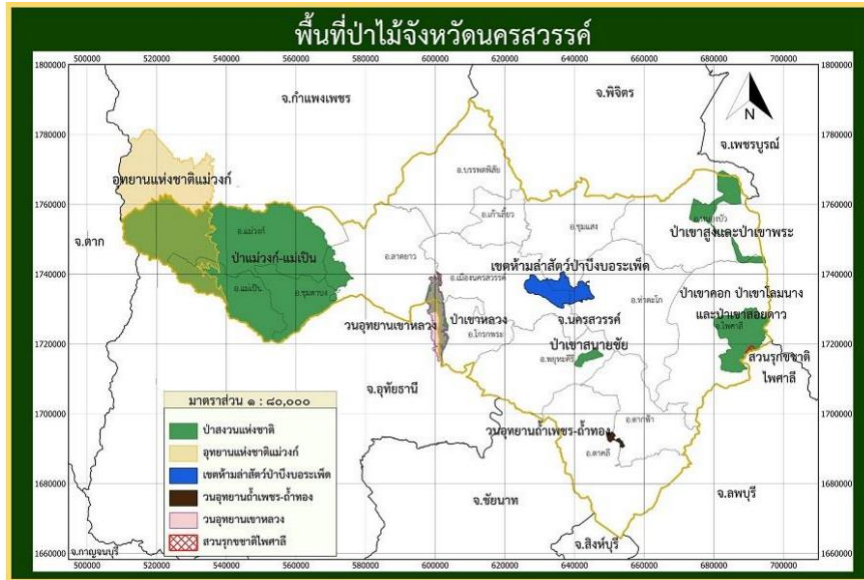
พื้นที่ป่าไม้จังหวัดนครสวรรค์

500000 520000 540000 560000 580000 600000 620000 640000 660000 680000 700000

1800000 1780000 1760000 1740000 1720000 1700000 1680000 1660000

จ.กำแพงเพชร

จ.พิจิตร

N

จ.เพชรบูรณ์

อุทยานแห่งชาติแม่วงก์

อ.บรรพตพิสัย

อ.เก้าเลี้ยว

อ.ชุมแสง

อ.แม่วงก์

ป่าเขาสูงและป่าเขาพระ

จ.ตาก

ป่าแม่วงก์-แม่เปิน

อ.ลาดยาว

อ.แม่เปิน

อ.ชุมตาบง

อ.เมืองนครสวรรค์

เขตห้ามล่าสัตว์ป่าบึงบอระเพ็ด

อ.ท่าตะโก

ป่าเขาคอก ป่าเขาโลมนาง และป่าเขาสอยดาว

วนอุทยานเขาหลวง

ป่าเขาหลวง

จ.นครสวรรค์

อ.ไพศาลี

อ.โกรกพระ

ป่าเขาสนามชัย

สวนรุกขชาติไพศาลี

อ.พยุหะคีรี

จ.อุทัยธานี

มาตราส่วน ๑ : ๘๐,๐๐๐

ป่าสงวนแห่งชาติ

อุทยานแห่งชาติแม่วงก์

เขตห้ามล่าสัตว์ป่าบึงบอระเพ็ด

วนอุทยานถ้ำเพชร-ถ้ำทอง

วนอุทยานเขาหลวง

สวนรุกขชาติไพศาลี

วนอุทยานถ้ำเพชร-ถ้ำทอง

อ.ตากฟ้า

อ.ตาคลี

จ.ชัยนาท

จ.ลพบุรี

จ.กาญจนบุรี

จ.สิงห์บุรี